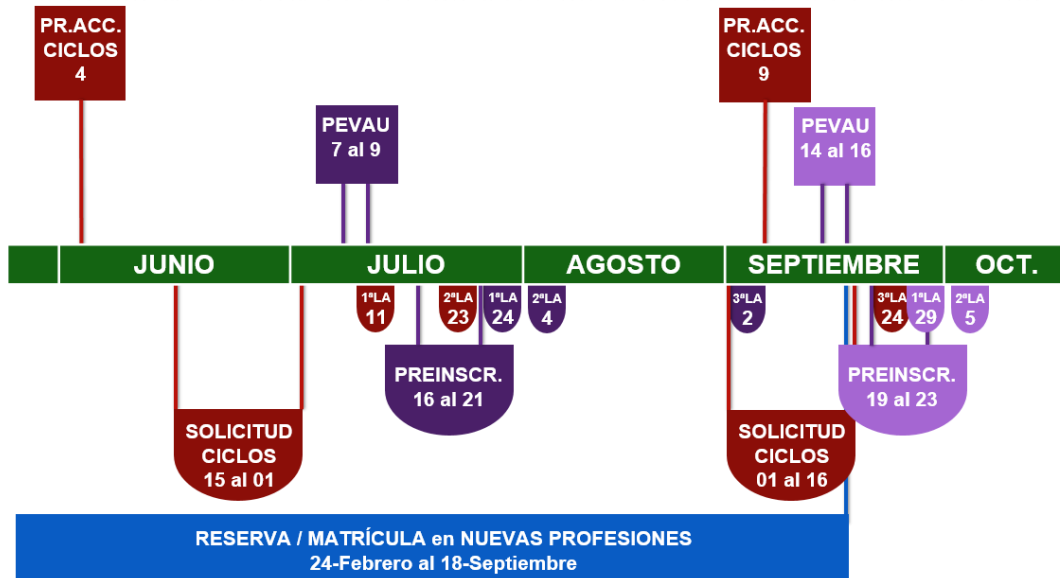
PR.ACC. CICLOS 4

PEVAU 7 al 9

PR.ACC. CICLOS 9

PEVAU 14 al 16

JUNIO

JULIO

AGOSTO

SEPTIEMBRE

OCT.

1ªLA 11

2ªLA 23

1ªLA 24

2ªLA 4

3ªLA 2

3ªLA 24

1ªLA 29

2ªLA 5

PREINSCR. 16 al 21

PREINSCR. 19 al 23

SOLICITUD CICLOS 15 al 01

SOLICITUD CICLOS 01 al 16

RESERVA / MATRÍCULA en NUEVAS PROFESIONES
24-Febrero al 18-Septiembre